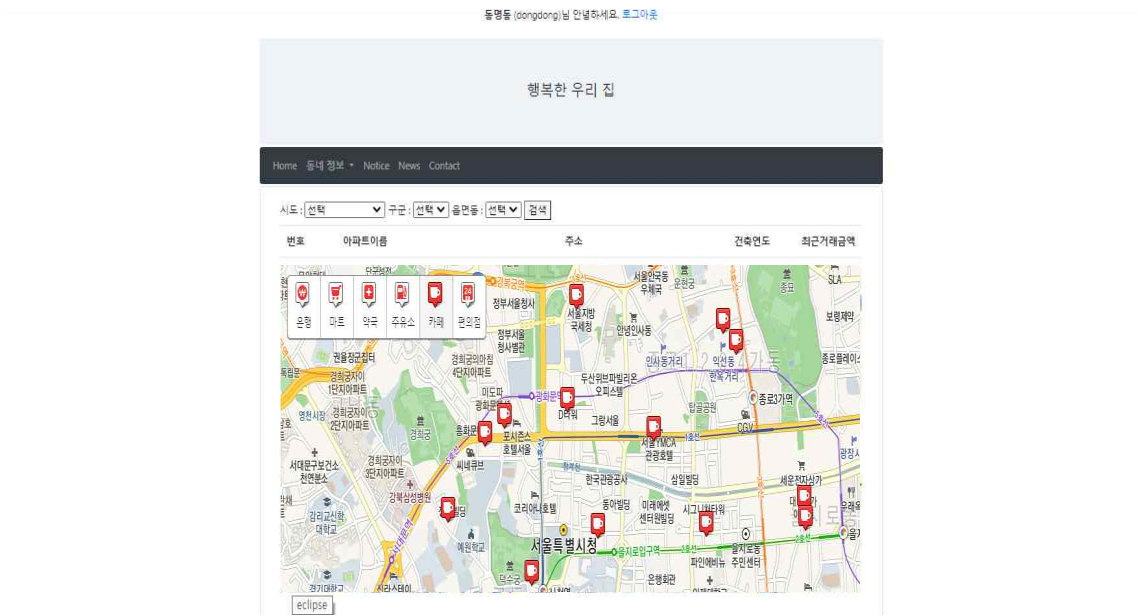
동명동 (dongdong)님 안녕하세요. 로그아웃

행복한 우리 집

Home 동네 정보 Notice News Contact

시도 : 선택 구군 : 선택 읍면동 : 선택 검색

| 번호 | 아파트이름 | 주소 | 건축연도 | 최근거래금액 |
|---|---|---|---|---|

은행 마트 약국 주유소 카페 편의점

정부서울청사 서울지방국세청 서울안국동우체국 운현궁 종묘 SLA 보령제약 안녕인사동 인사동거리 익선동 한옥거리 종로플레이스 경희궁의아침 4단지아파트 권율장군집터 경희궁자이 1단지아파트 경희궁자이 2단지아파트 영천시장 독립문 미도파광화문빌딩 광화문 D타워 두산위브파빌리온오피스텔 그랑서울 탑골공원 종로3가역 CGV 경희궁 흥화문 포시즌스호텔서울 서울YMCA 관광호텔 씨네큐브 서대문구보건소 천연분소 경희궁자이 3단지아파트 한국관광공사 삼일빌딩 세운전자상가 강북삼성병원 코리아나호텔 동아빌딩 미래에셋센터원빌딩 시그니쳐타워 금리교선한 대학교 예원학교 서울특별시청 을지로입구역 을지로동 주민센터 파인애비뉴 은행회관 덕수궁 경기대학교

eclipse